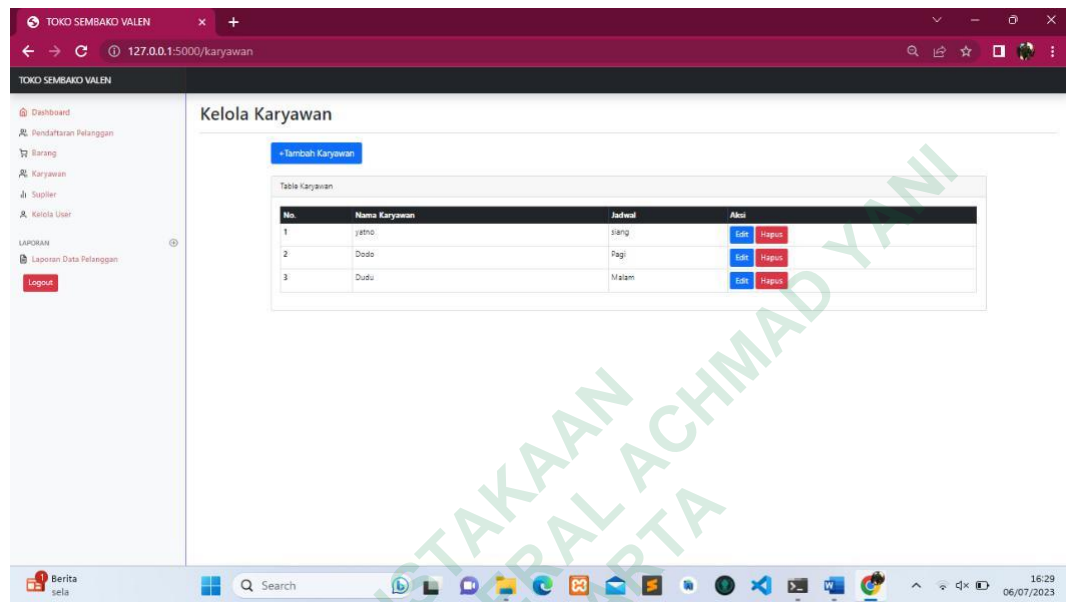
TOKO SEMBAKO VALEN

127.0.0.1:5000/karyawan

TOKO SEMBAKO VALEN

Dashboard
Pendaftaran Pelanggan
Barang
Karyawan
Suplier
Kelola User

LAPORAN
Laporan Data Pelanggan

Logout

Kelola Karyawan

+Tambah Karyawan

Table Karyawan

| No. | Nama Karyawan | Jadwal | Aksi |
|---|---|---|---|
| 1 | yatno | siang | Edit Hapus |
| 2 | Dodo | Pagi | Edit Hapus |
| 3 | Dudu | Malam | Edit Hapus |

PERPUSTAKAAN UNIVERSITAS JENDERAL ACHMAD YANI YOGYAKARTA

Berita sela

Search

16:29
06/07/2023